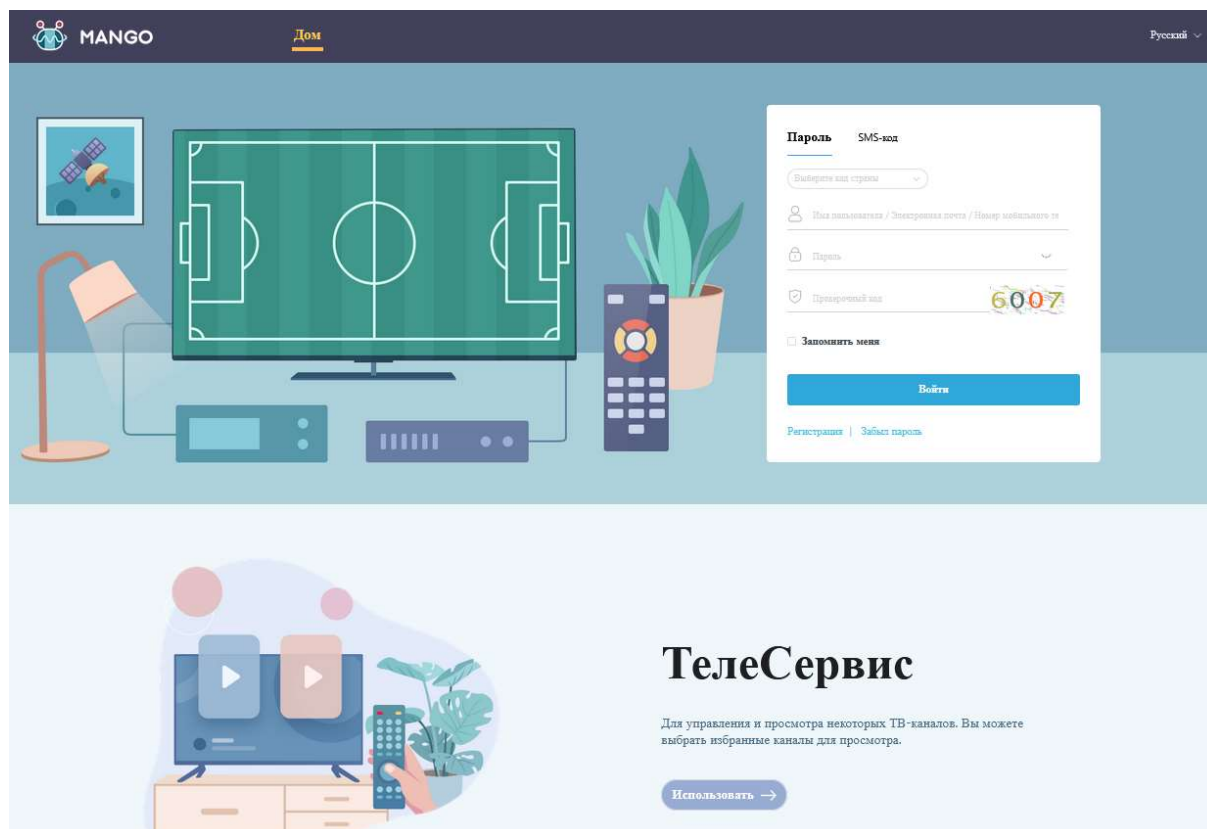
MANGO

Дом

Русский

Пароль SMS-код

Выберите код страны

Имя пользователя / Электронная почта / Номер мобильного те

Пароль

Проверочный код

6007

Запомнить меня

Войти

Регистрация | Забыл пароль

ТелеСервис

Для управления и просмотра некоторых ТВ-каналов. Вы можете выбрать избранные каналы для просмотра.

Использовать →